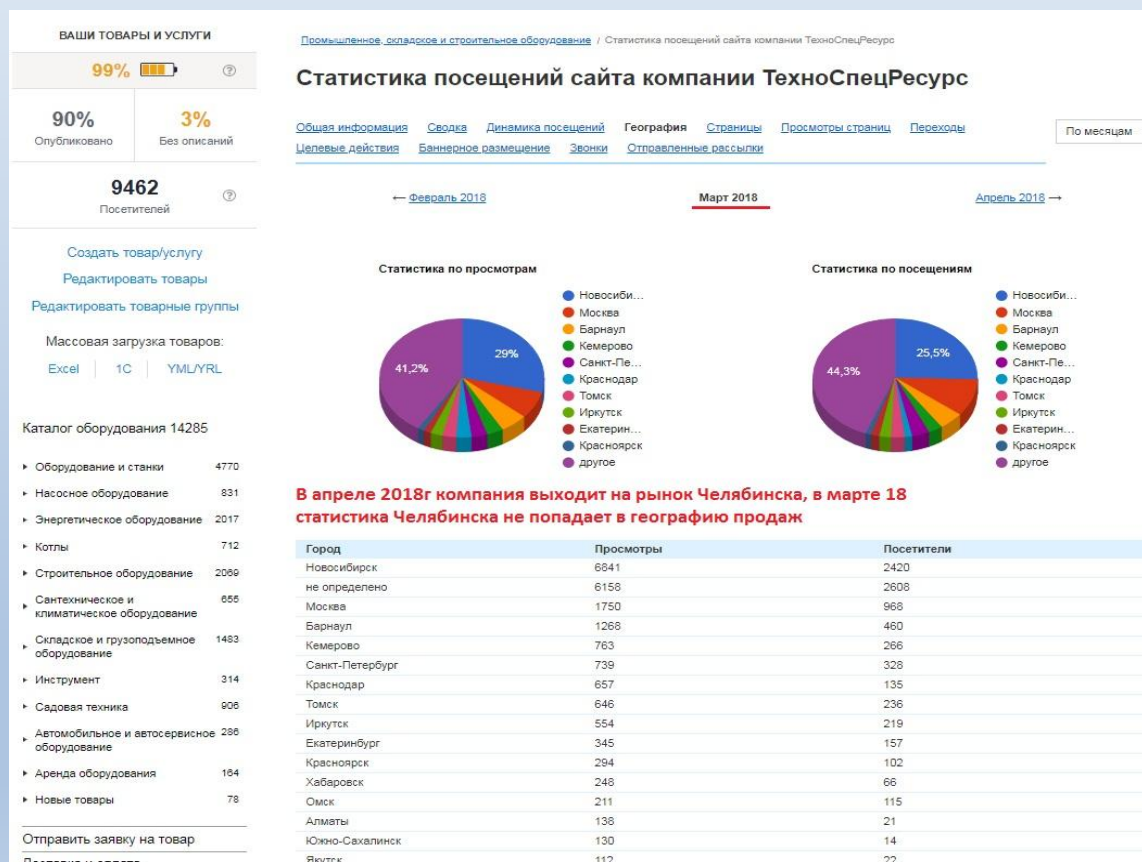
ВАШИ ТОВАРЫ И УСЛУГИ

99% ⑦

90%
Опубликовано

3%
Без описаний

9462
Посетителей ⑦

Создать товар/услугу
Редактировать товары
Редактировать товарные группы

Массовая загрузка товаров:
Excel | 1C | YML/YRL

Каталог оборудования 14285

- Оборудование и станки 4770
- Насосное оборудование 831
- Энергетическое оборудование 2017
- Котлы 712
- Строительное оборудование 2069
- Сантехническое и климатическое оборудование 655
- Складское и грузоподъемное оборудование 1483
- Инструмент 314
- Садовая техника 906
- Автомобильное и автосервисное оборудование 286
- Аренда оборудования 164
- Новые товары 78

Отправить заявку на товар
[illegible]

Промышленное, складское и строительное оборудование / Статистика посещений сайта компании ТехноСпецРесурс

Статистика посещений сайта компании ТехноСпецРесурс

Общая информация Сводка Динамика посещений География Страницы Просмотры страниц Переходы
Целевые действия Баннерное размещение Звонки Отправленные рассылки

По месяцам

← Февраль 2018 Март 2018 Апрель 2018 →

Статистика по просмотрам
29%
41,2%
Новосиби...
Москва
Барнаул
Кемерово
Санкт-Пе...
Краснодар
Томск
Иркутск
Екатерин...
Красноярск
другое

Статистика по посещениям
25,5%
44,3%
Новосиби...
Москва
Барнаул
Кемерово
Санкт-Пе...
Краснодар
Томск
Иркутск
Екатерин...
Красноярск
другое

В апреле 2018г компания выходит на рынок Челябинска, в марте 18 статистика Челябинска не попадает в географию продаж

| Город | Просмотры | Посетители |
|---|---|---|
| Новосибирск | 6841 | 2420 |
| не определено | 6158 | 2608 |
| Москва | 1750 | 968 |
| Барнаул | 1268 | 460 |
| Кемерово | 763 | 266 |
| Санкт-Петербург | 739 | 328 |
| Краснодар | 657 | 135 |
| Томск | 646 | 236 |
| Иркутск | 554 | 219 |
| Екатеринбург | 345 | 157 |
| Красноярск | 294 | 102 |
| Хабаровск | 248 | 66 |
| Омск | 211 | 115 |
| Алматы | 138 | 21 |
| Южно-Сахалинск | 130 | 14 |
| Якутск | 112 | 22 |